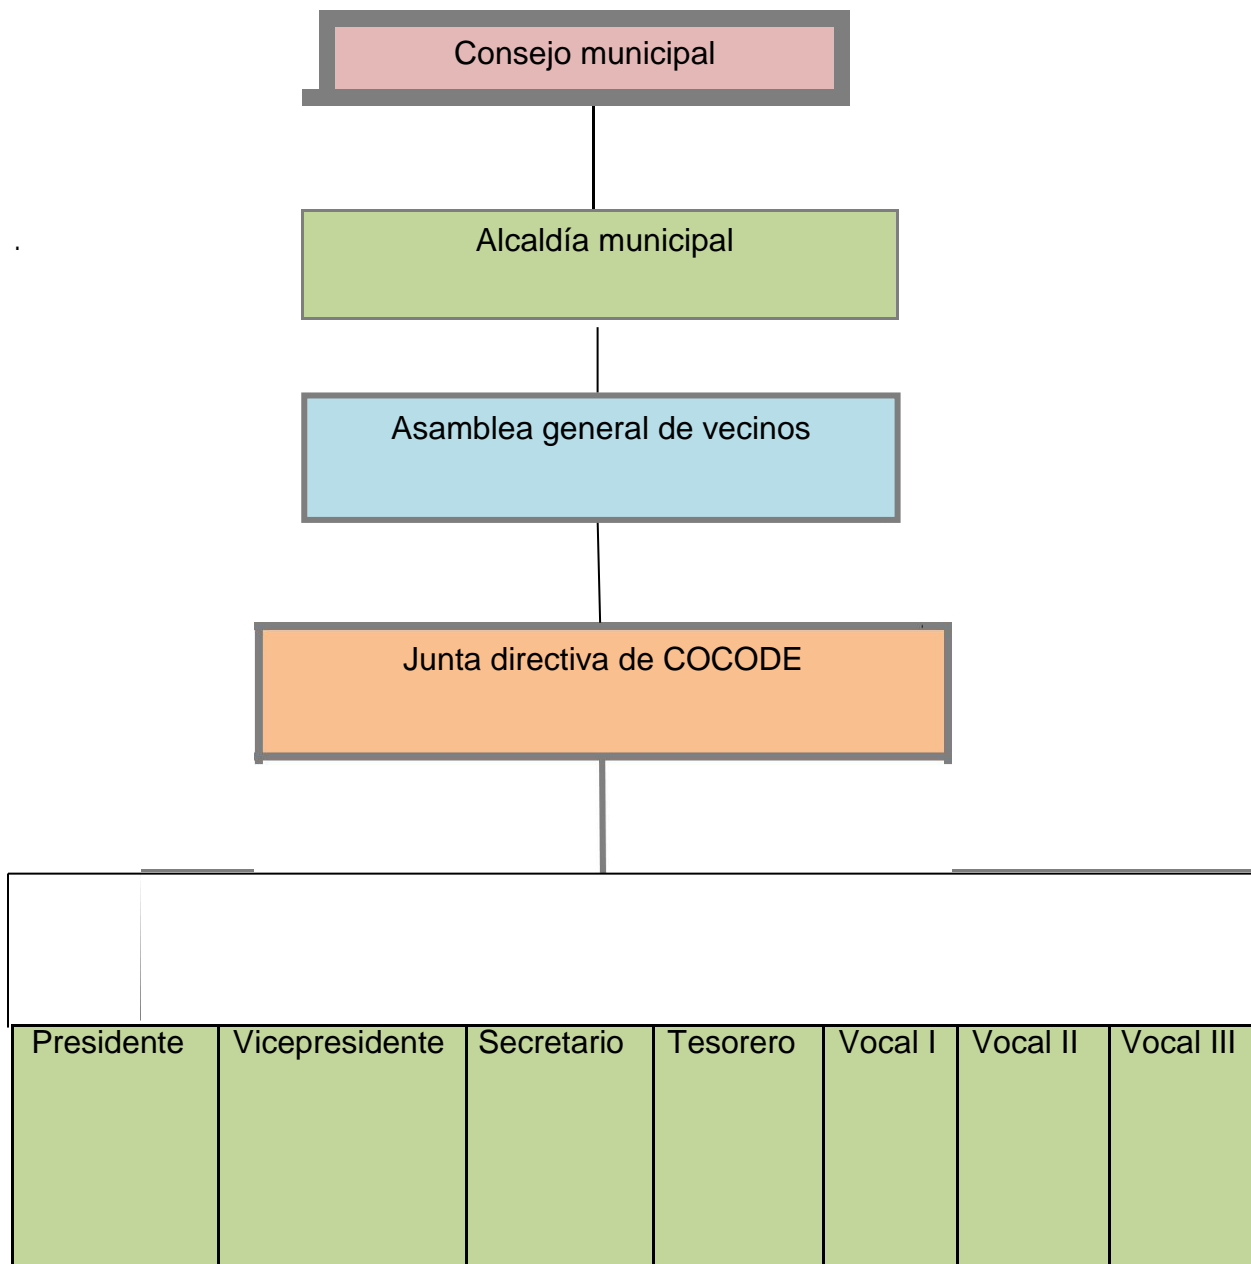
Consejo municipal

.

Alcaldía municipal

Asamblea general de vecinos

Junta directiva de COCODE

| Presidente | Vicepresidente | Secretario | Tesorero | Vocal I | Vocal II | Vocal III |
|---|---|---|---|---|---|---|